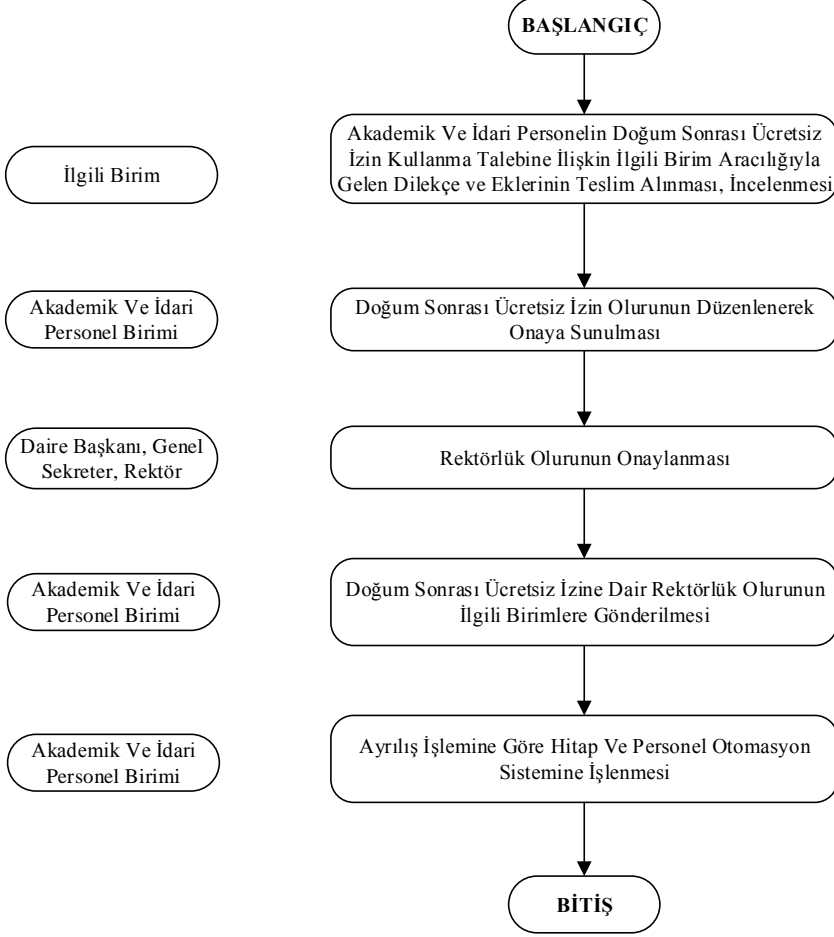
BAŞLANGIÇ

İlgili Birim

Akademik Ve İdari Personelin Doğum Sonrası Ücretsiz İzin Kullanma Talebine İlişkin İlgili Birim Aracılığıyla Gelen Dilekçe ve Eklerinin Teslim Alınması, İncelenmesi

Akademik Ve İdari Personel Birimi

Doğum Sonrası Ücretsiz İzin Olurunun Düzenlenerek Onaya Sunulması

Daire Başkanı, Genel Sekreter, Rektör

Rektörlük Olurunun Onaylanması

Akademik Ve İdari Personel Birimi

Doğum Sonrası Ücretsiz İzine Dair Rektörlük Olurunun İlgili Birimlere Gönderilmesi

Akademik Ve İdari Personel Birimi

Ayrılış İşlemine Göre Hitap Ve Personel Otomasyon Sistemine İşlenmesi

BİTİŞ